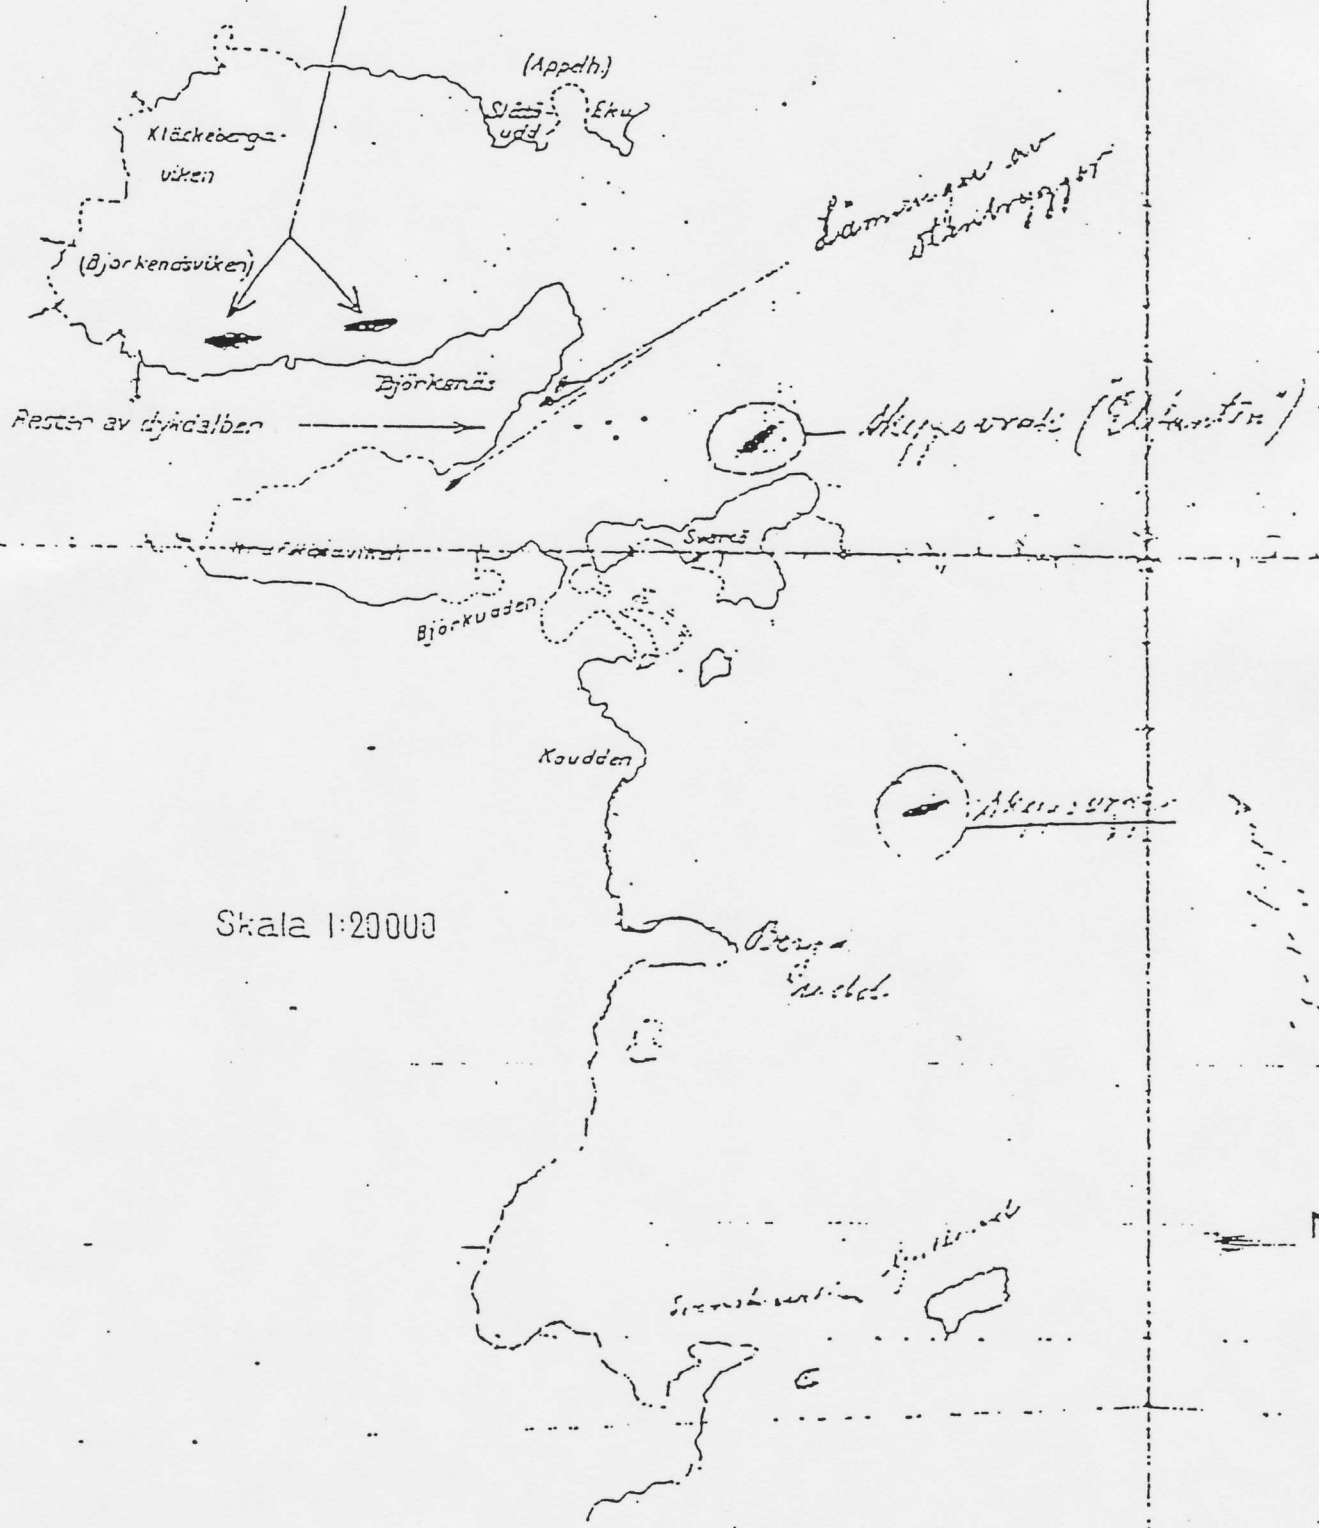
(Appdh.)
Slätt udd
Eku
Kläckeberga-viken
(Björkenäsviken)
Lämningar av stenbryggor
Björkenäs
Rester av dykdalber
Skeppsvrak (Elisabeth)
Svartö
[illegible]viken
Björkudden
Kaudden
Skeppsvrak
Skala 1:20000
Berga udd.
Svensksundet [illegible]